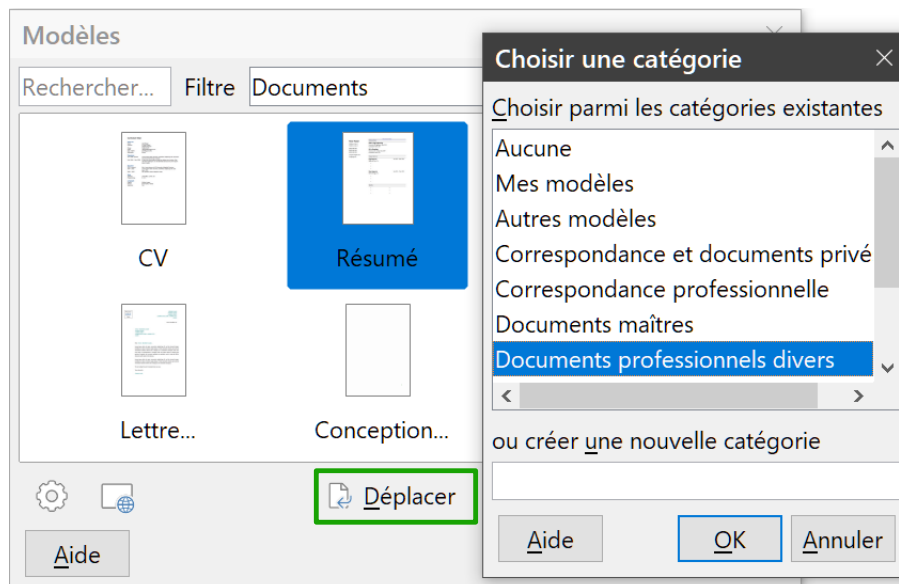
Modèles

Rechercher...

Filtre

Documents

CV

Résumé

Lettre...

Conception...

Déplacer

Aide

Choisir une catégorie

Choisir parmi les catégories existantes

Aucune

Mes modèles

Autres modèles

Correspondance et documents privé

Correspondance professionnelle

Documents maîtres

Documents professionnels divers

ou créer une nouvelle catégorie

Aide

OK

Annuler